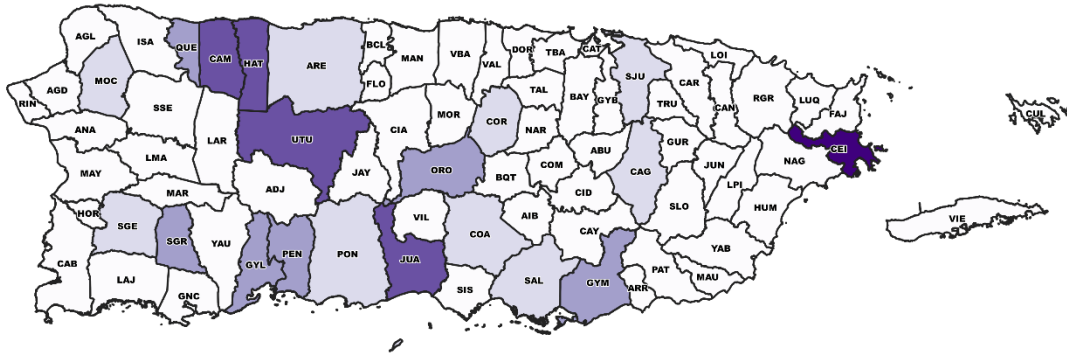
AGL
ISA
QUE
CAM
HAT
ARE
BCL
MAN
VBA
DOR
TBA
CAT
LOI
VAL
SJU
CAR
MOC
AGD
FLO
RIN
SSE
TAL
BAY
GYB
TRU
RGR
LUQ
FAJ
CAN
MOR
COR
NAR
ANA
LAR
UTU
CIA
CUL
GUR
ABU
CEI
NAG
LMA
COM
ORO
MAY
BQT
JUN
CAG
MAR
CID
ADJ
JAY
LPI
HOR
SLO
HUM
AIB
VIL
SGE
SGR
YAU
VIE
CAY
COA
PEN
YAB
CAB
PON
JUA
GYL
PAT
MAU
LAJ
SAL
GYM
ARR
GNC
SIS